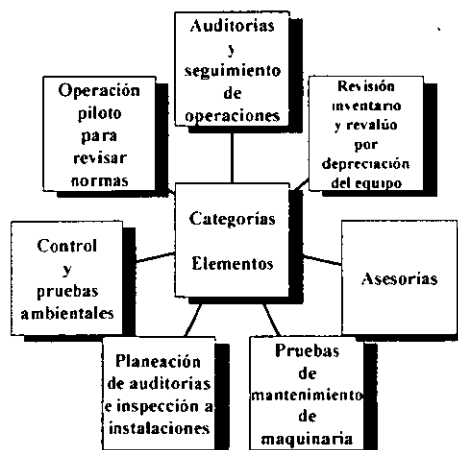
Auditorias y seguimiento de operaciones

Operación piloto para revisar normas

Revisión inventario y revalúo por depreciación del equipo

Categorías

Elementos

Control y pruebas ambientales

Asesorias

Planeación de auditorias e inspección a instalaciones

Pruebas de mantenimiento de maquinaria